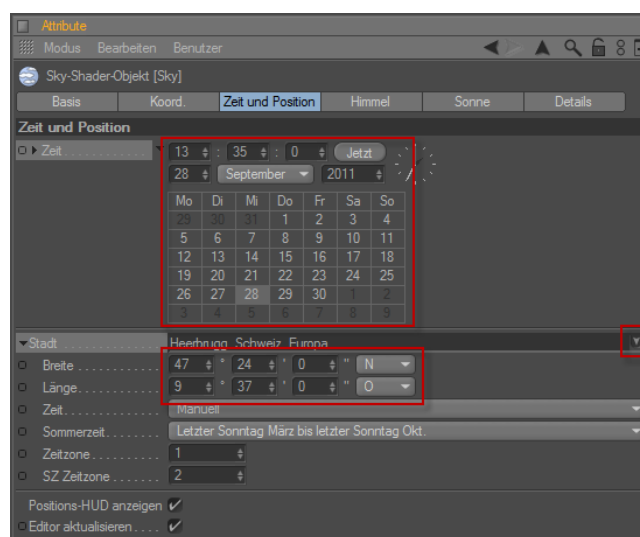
Attribute
Modus Bearbeiten Benutzer
Sky-Shader-Objekt [Sky]
Basis Koord. Zeit und Position Himmel Sonne Details
Zeit und Position
Zeit . . . . . . . . . . 13 : 35 : 0 Jetzt
28 September 2011

| Mo | Di | Mi | Do | Fr | Sa | So |
|---|---|---|---|---|---|---|
| 29 | 30 | 31 | 1 | 2 | 3 | 4 |
| 5 | 6 | 7 | 8 | 9 | 10 | 11 |
| 12 | 13 | 14 | 15 | 16 | 17 | 18 |
| 19 | 20 | 21 | 22 | 23 | 24 | 25 |
| 26 | 27 | 28 | 29 | 30 | 1 | 2 |
| 3 | 4 | 5 | 6 | 7 | 8 | 9 |

Stadt . . . . . . . . . Heerbrugg, Schweiz, Europa
Breite . . . . . . . . . 47 ° 24 ' 0 " N
Länge . . . . . . . . . 9 ° 37 ' 0 " O
Zeit . . . . . . . . . . Manuell
Sommerzeit . . . . . . . Letzter Sonntag März bis letzter Sonntag Okt.
Zeitzone . . . . . . . . 1
SZ Zeitzone . . . . . . 2
Positions-HUD anzeigen ✓
Editor aktualisieren . . . . ✓